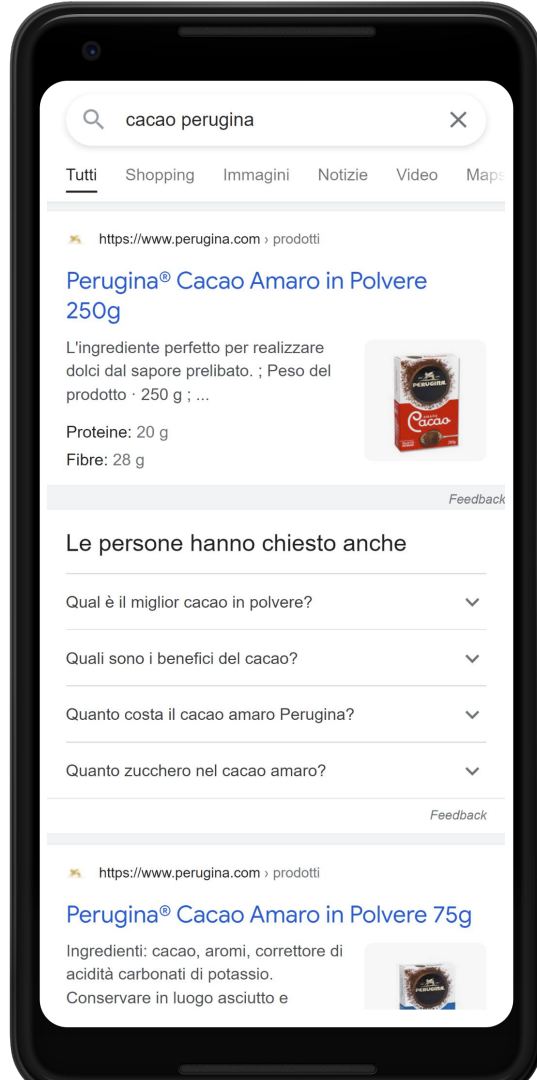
cacao perugina

Tutti Shopping Immagini Notizie Video Maps

https://www.perugina.com › prodotti

Perugina® Cacao Amaro in Polvere 250g

L'ingrediente perfetto per realizzare dolci dal sapore prelibato. ; Peso del prodotto · 250 g ; ...

Proteine: 20 g

Fibre: 28 g

PERUGINA Cacao

Feedback

Le persone hanno chiesto anche

Qual è il miglior cacao in polvere?

Quali sono i benefici del cacao?

Quanto costa il cacao amaro Perugina?

Quanto zucchero nel cacao amaro?

Feedback

https://www.perugina.com › prodotti

Perugina® Cacao Amaro in Polvere 75g

Ingredienti: cacao, aromi, correttore di acidità carbonati di potassio. Conservare in luogo asciutto e